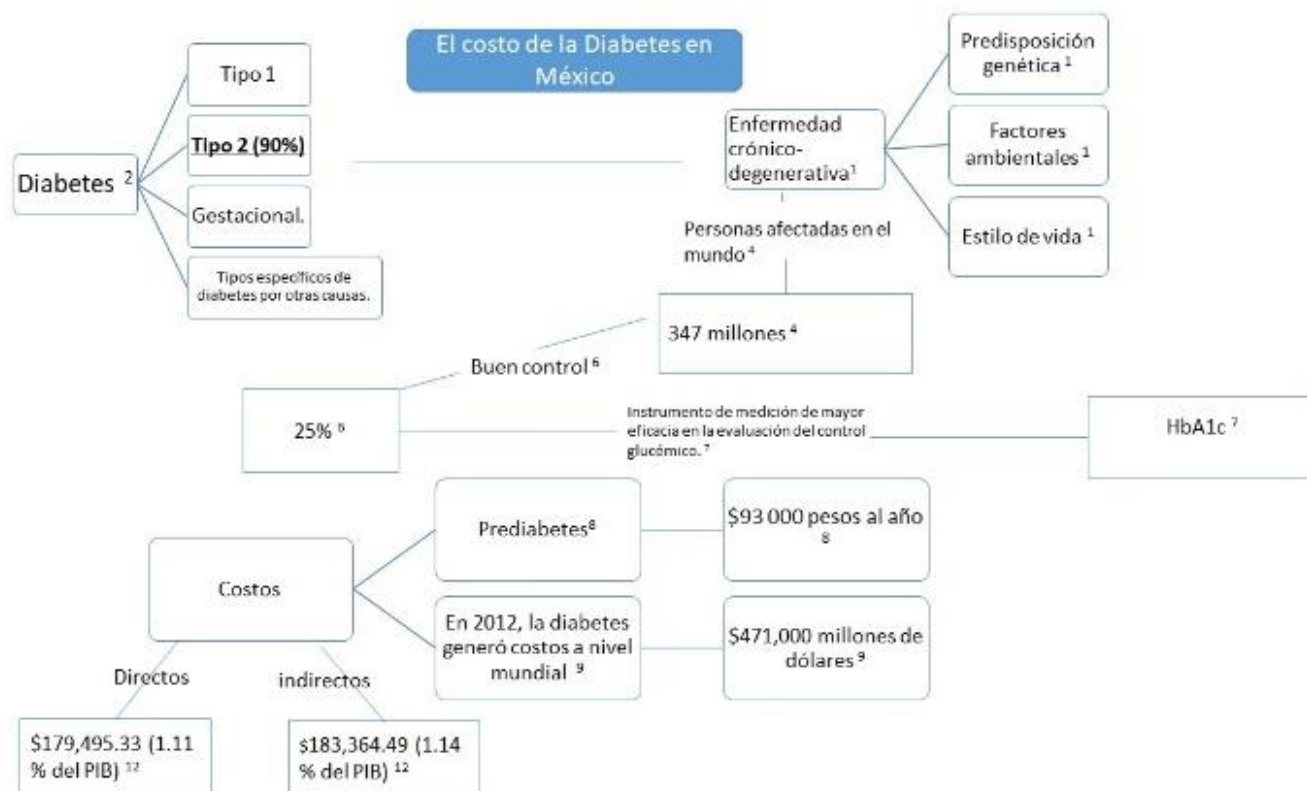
El costo de la Diabetes en México

Diabetes $^{2}$

Tipo 1

**Tipo 2 (90%)**

Gestacional.

Tipos específicos de diabetes por otras causas.

Enfermedad crónico-degenerativa$^{1}$

Predisposición genética $^{1}$

Factores ambientales $^{1}$

Estilo de vida $^{1}$

Personas afectadas en el mundo $^{4}$

347 millones $^{4}$

Buen control $^{6}$

25% $^{6}$

Instrumento de medición de mayor eficacia en la evaluación del control glucémico. $^{7}$

HbA1c $^{7}$

Costos

Prediabetes$^{8}$

$93 000 pesos al año $^{8}$

En 2012, la diabetes generó costos a nivel mundial $^{9}$

$471,000 millones de dólares $^{9}$

Directos

indirectos

$179,495.33 (1.11 % del PIB) $^{12}$

$183,364.49 (1.14 % del PIB) $^{12}$